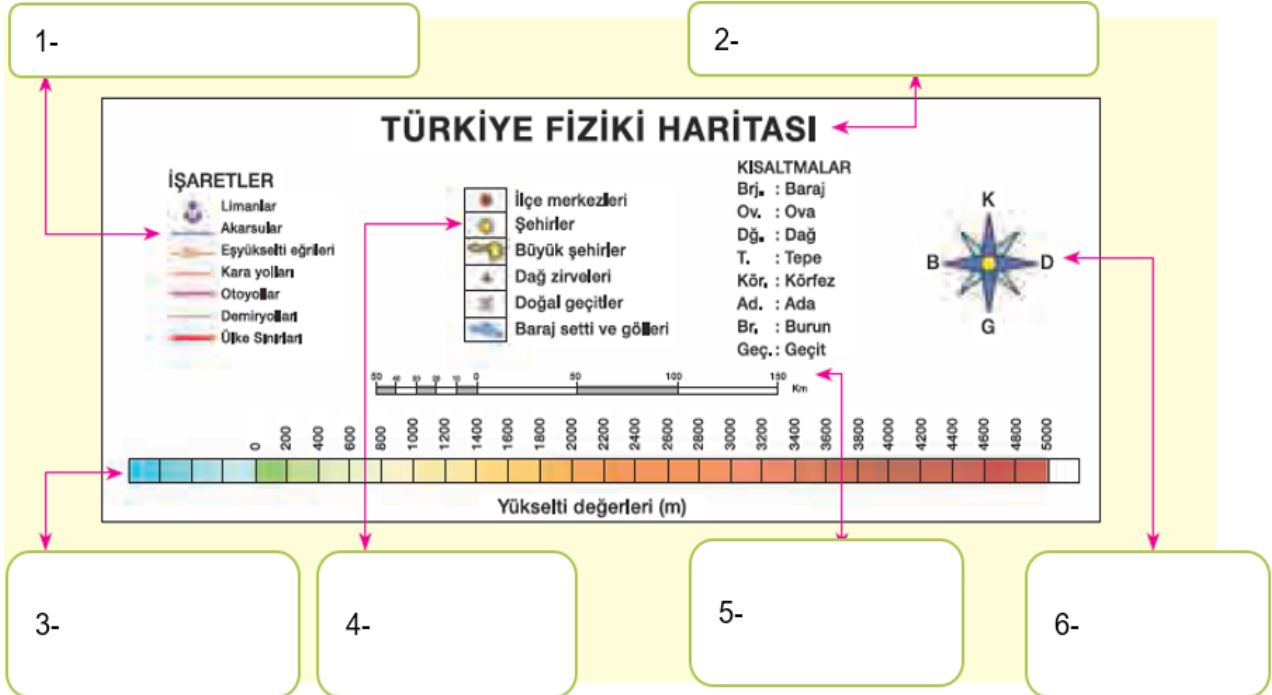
1-

2-

TÜRKİYE FİZİKİ HARİTASI

İŞARETLER
Limanlar
Akarsular
Eşyükselti eğrileri
Kara yolları
Otoyollar
Demiryolları
Ülke Sınırları

İlçe merkezleri
Şehirler
Büyük şehirler
Dağ zirveleri
Doğal geçitler
Baraj setti ve gölleri

KISALTMALAR
Brj. : Baraj
Ov. : Ova
Dğ. : Dağ
T. : Tepe
Kör. : Körfez
Ad. : Ada
Br. : Burun
Geç.: Geçit

K
B
D
G

50 40 30 20 10 0 50 100 150 Km

0 200 400 600 800 1000 1200 1400 1600 1800 2000 2200 2400 2600 2800 3000 3200 3400 3600 3800 4000 4200 4400 4600 4800 5000

Yükselti değerleri (m)

3-

4-

5-

6-